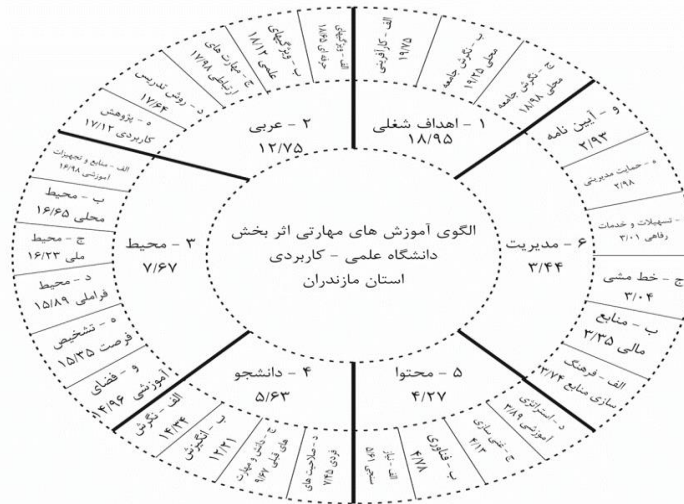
الگوی آموزش های مهارتی اثر بخش
دانشگاه علمی - کاربردی
استان مازندران

۱ - اهداف شغلی
۱۸/۹۵

الف - کارآفرینی
۱۹/۲۵

ب - نگرش جامعه محلی ۱۹/۲۵

ج - نگرش جامعه محلی ۱۸/۹۸

۲ - عربی
۱۲/۷۵

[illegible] ۱۶/۵۷

ب - ویژگیهای علمی ۱۸/۱۲

ج - مهارت های ارتباطی ۱۶/۹۸

د - روش تدریس ۱۷/۶۴

ه - پژوهش کاربردی ۱۷/۱۲

۳ - محیط
۷/۶۷

الف - منابع و تجهیزات آموزشی ۱۶/۹۸

ب - محیط محلی ۱۶/۶۵

ج - محیط ملی ۱۶/۲۳

د - محیط فراملی ۱۵/۸۹

ه - تشخیص فرصت ۱۵/۳۵

و - فضای آموزشی ۱۴/۹۶

۴ - دانشجو
۵/۶۳

الف - نگرش ۱۴/۴۴

ب - انگیزش ۱۲/۲۱

ج - دانش، مهارت های قبلی ۹/۶۷

د - صلاحیت های فردی ۷/۲۵

۵ - محتوا
۴/۲۷

الف - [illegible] ۴/۶۱

ب - فناوری ۴/۳۸

ج - غنی سازی ۴/۱۳

د - استراتژی آموزشی ۳/۸۹

۶ - مدیریت
۳/۴۴

الف - فرهنگ سازی منابع ۳/۷۴

ب - منابع مالی ۳/۳۵

ج - خط مشی ۳/۰۴

د - تسهیلات و خدمات رفاهی ۳/۰۱

ه - حمایت مدیریتی ۲/۹۸

و - آیین نامه ۲/۹۳